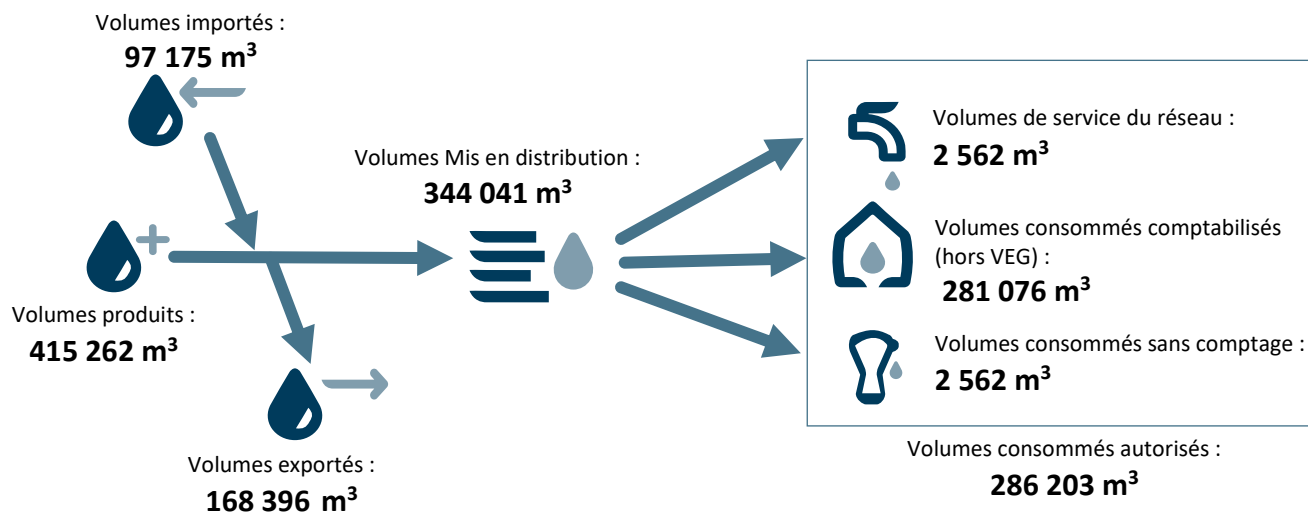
Volumes importés :
**97 175 m$^3$**

Volumes produits :
**415 262 m$^3$**

Volumes exportés :
**168 396 m$^3$**

Volumes Mis en distribution :
**344 041 m$^3$**

Volumes de service du réseau :
**2 562 m$^3$**

Volumes consommés comptabilisés (hors VEG) :
**281 076 m$^3$**

Volumes consommés sans comptage :
**2 562 m$^3$**

Volumes consommés autorisés :
**286 203 m$^3$**